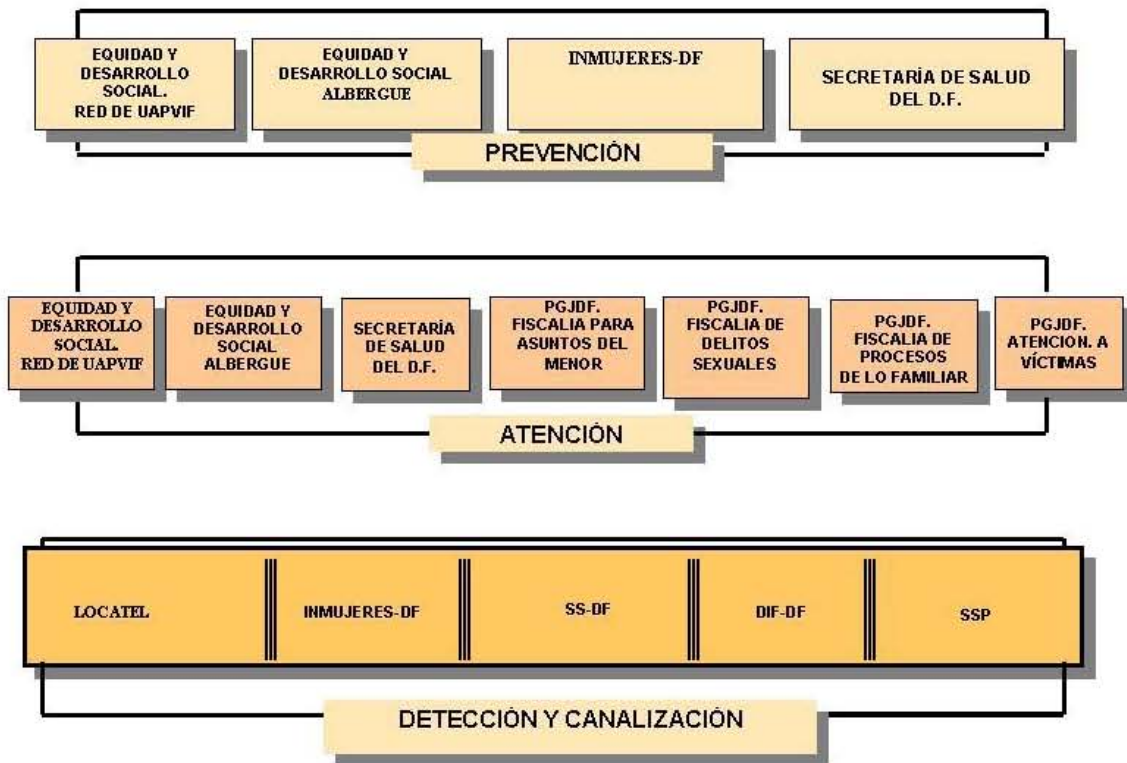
EQUIDAD Y DESARROLLO SOCIAL. RED DE UAPVIF

EQUIDAD Y DESARROLLO SOCIAL ALBERGUE

INMUJERES-DF

SECRETARÍA DE SALUD DEL D.F.

PREVENCIÓN

EQUIDAD Y DESARROLLO SOCIAL. RED DE UAPVIF

EQUIDAD Y DESARROLLO SOCIAL ALBERGUE

SECRETARÍA DE SALUD DEL D.F.

PGJDF. FISCALIA PARA ASUNTOS DEL MENOR

PGJDF. FISCALIA DE DELITOS SEXUALES

PGJDF. FISCALIA DE PROCESOS DE LO FAMILIAR

PGJDF. ATENCION. A VÍCTIMAS

ATENCIÓN

| LOCATEL | INMUJERES-DF | SS-DF | DIF-DF | SSP |
|---|---|---|---|---|

DETECCIÓN Y CANALIZACIÓN